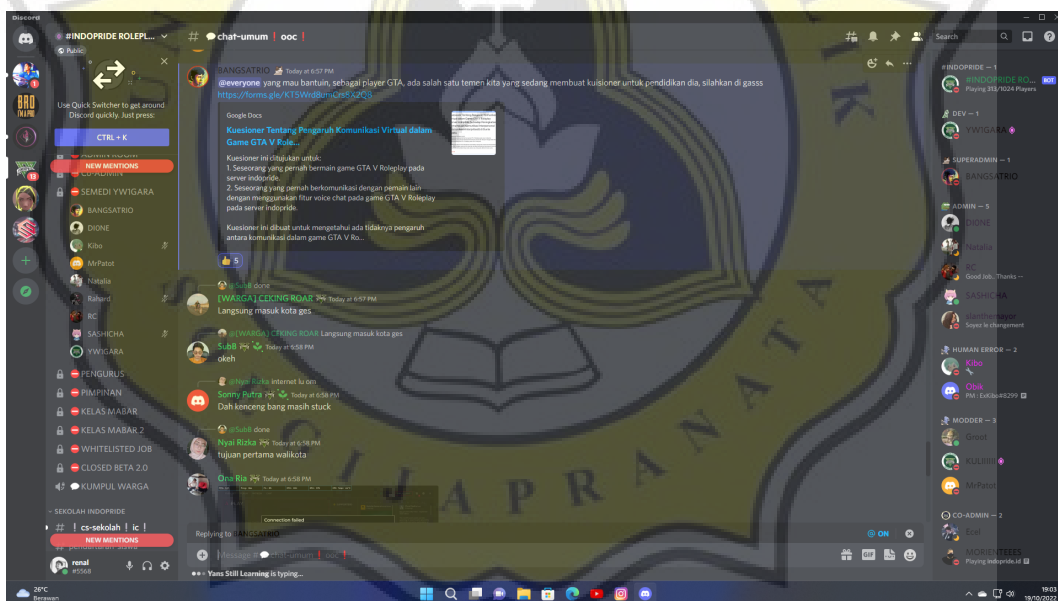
Discord

#INDOPRIDE ROLEPL...
Public

Use Quick Switcher to get around Discord quickly. Just press:
CTRL + K

NEW MENTIONS
SEMEDI YWIGARA
BANGSATRIO
DIONE
Kibo
MrPatot
Natalia
Rahard
RC
SASHICHA
YWIGARA
PENGURUS
PIMPINAN
KELAS MABAR
KELAS MABAR 2
WHITELISTED JOB
CLOSED BETA 2.0
KUMPUL WARGA
SEKOLAH INDOPRIDE
! cs-sekolah ! ic !
NEW MENTIONS
renal
#5568

# chat-umum ! ooc !

BANGSATRIO Today at 6:57 PM
@everyone yang mau bantuin, sebagai player GTA, ada salah satu temen kita yang sedang membuat kuisioner untuk pendidikan dia, silahkan di gasss
https://forms.gle/KT5Wd8umCrsEA2QB

Google Docs
Kuesioner Tentang Pengaruh Komunikasi Virtual dalam Game GTA V Role...
Kuesioner ini ditujukan untuk:
1. Seseorang yang pernah bermain game GTA V Roleplay pada server indopride.
2. Seseorang yang pernah berkomunikasi dengan pemain lain dengan menggunakan fitur voice chat pada game GTA V Roleplay pada server indopride.

Kuesioner ini dibuat untuk mengetahui ada tidaknya pengaruh antara komunikasi dalam game GTA V Ro...

5

@SubB done
[WARGA] CEKING ROAR Today at 6:57 PM
Langsung masuk kota ges

@[WARGA] CEKING ROAR Langsung masuk kota ges
SubB Today at 6:58 PM
okeh

@Nyai Rizka internet lu om
Sonny Putra Today at 6:58 PM
Dah kenceng bang masih stuck

@SubB done
Nyai Rizka Today at 6:58 PM
tujuan pertama walikota

Ona Ria Today at 6:58 PM
Connection failed

Replying to BANGSATRIO
ON
Message #chat-umum ! ooc !
Yans Still Learning is typing...

Search
#INDOPRIDE — 1
#INDOPRIDE RO... BOT
Playing 313/1024 Players
DEV — 1
YWIGARA
SUPERADMIN — 1
BANGSATRIO
ADMIN — 5
DIONE
Natalia
RC
Good Job.. Thanks ~
SASHICHA
Soyez le changement
HUMAN ERROR — 2
Kibo
Obik
PM : ExKibo#8299
MODDER — 3
Groot
KULBIRI
MrPatot
CO-ADMIN — 2
MORIENTEEES
Playing indopride.id

26°C
Berawan
19:03
19/10/2022